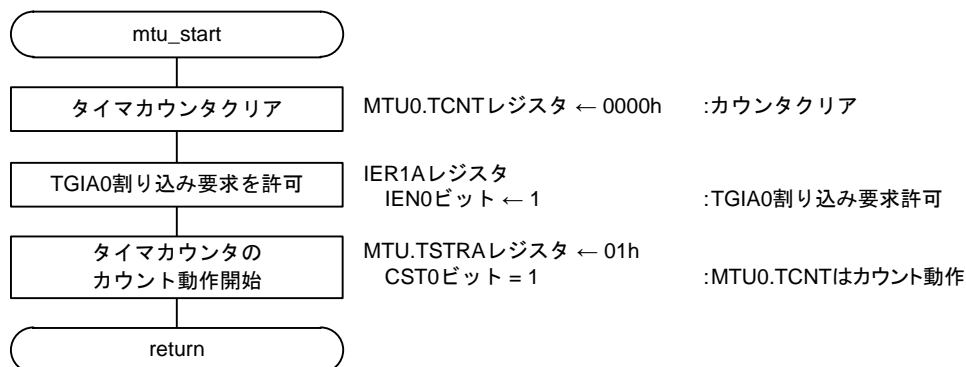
mtu_start

タイマカウンタクリア

MTU0.TCNTレジスタ ← 0000h :カウンタクリア

TGIA0割り込み要求を許可

IER1Aレジスタ
IEN0ビット ← 1 :TGIA0割り込み要求許可

タイマカウンタの
カウント動作開始

MTU.TSTRAレジスタ ← 01h
CST0ビット = 1 :MTU0.TCNTはカウント動作

return